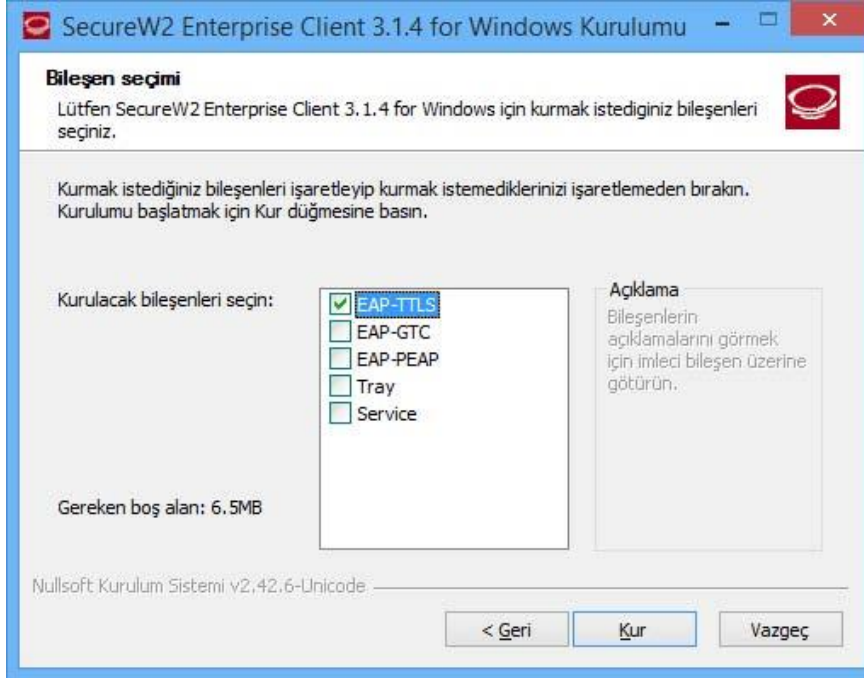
SecureW2 Enterprise Client 3.1.4 for Windows Kurulumu

Bileşen seçimi

Lütfen SecureW2 Enterprise Client 3.1.4 for Windows için kurmak istediginiz bileşenleri seçiniz.

Kurmak istediğiniz bileşenleri işaretleyip kurmak istemediklerinizi işaretlemeden bırakın. Kurulumu başlatmak için Kur düğmesine basın.

Kurulacak bileşenleri seçin:

EAP-TTLS
EAP-GTC
EAP-PEAP
Tray
Service

Açıklama

Bileşenlerin açıklamalarını görmek için imleci bileşen üzerine götürün.

Gereken boş alan: 6.5MB

Nullsoft Kurulum Sistemi v2.42.6-Unicode

< Geri

Kur

Vazgeç